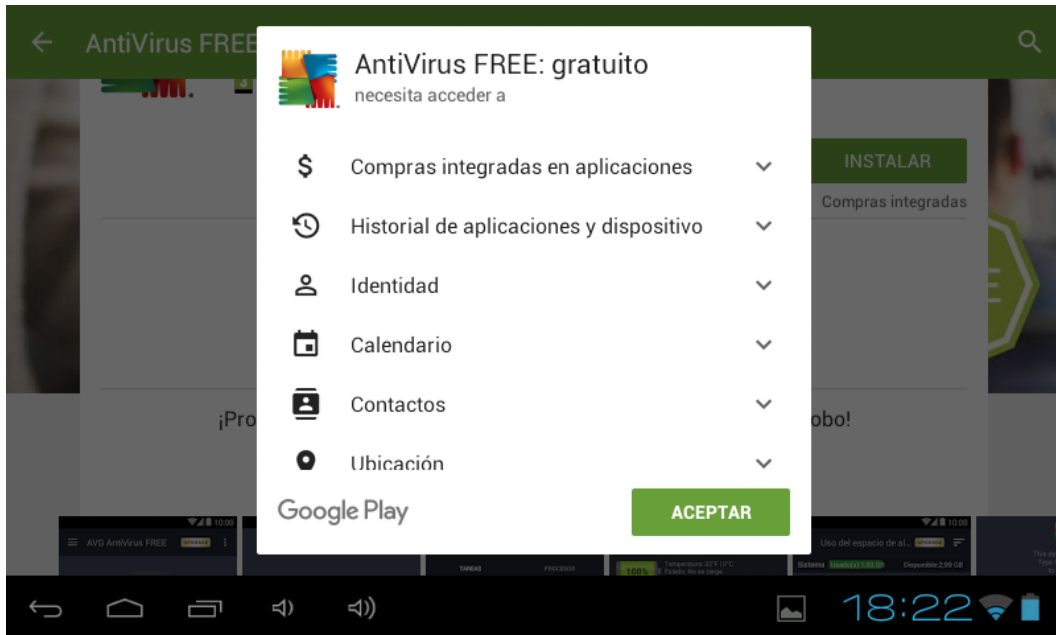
AntiVirus FREE

INSTALAR

Compras integradas

¡Pro

obo!

AntiVirus FREE: gratuito
necesita acceder a

Compras integradas en aplicaciones

Historial de aplicaciones y dispositivo

Identidad

Calendario

Contactos

Ubicación

Google Play

ACEPTAR

AVG AntiVirus FREE

10:00

TAREAS

PROCESOS

100%

Uso del espacio de al...

Sistema

Disponible 2,99 GB

18:22